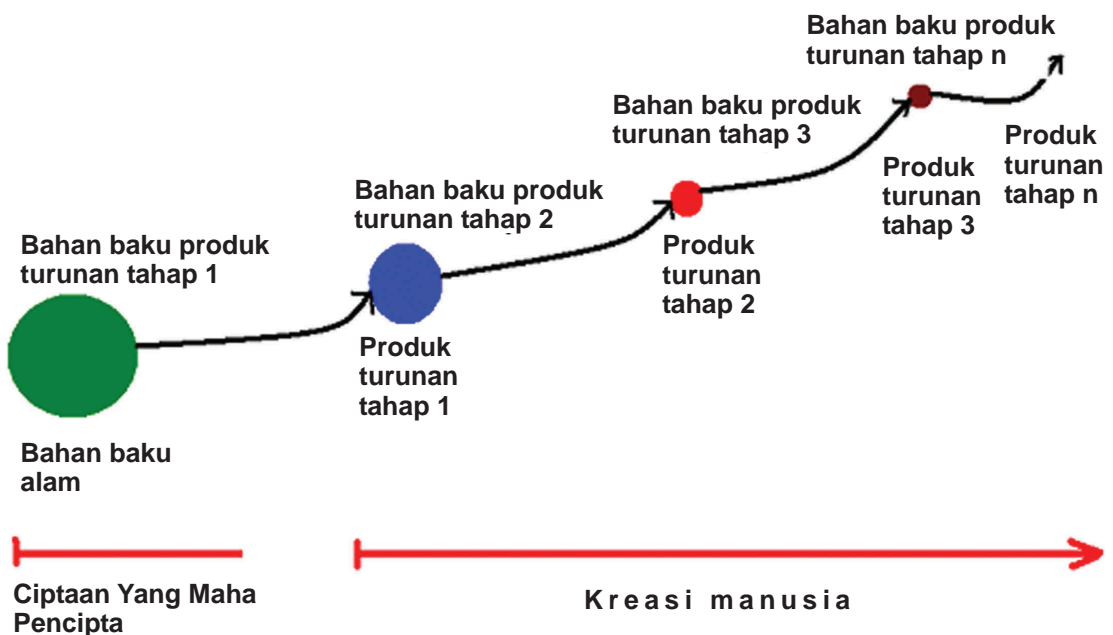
Bahan baku produk turunan tahap n

Bahan baku produk turunan tahap 3

Produk turunan tahap n

Produk turunan tahap 3

Bahan baku produk turunan tahap 2

Produk turunan tahap 2

Bahan baku produk turunan tahap 1

Produk turunan tahap 1

Bahan baku alam

Ciptaan Yang Maha Pencipta

Kreasi manusia